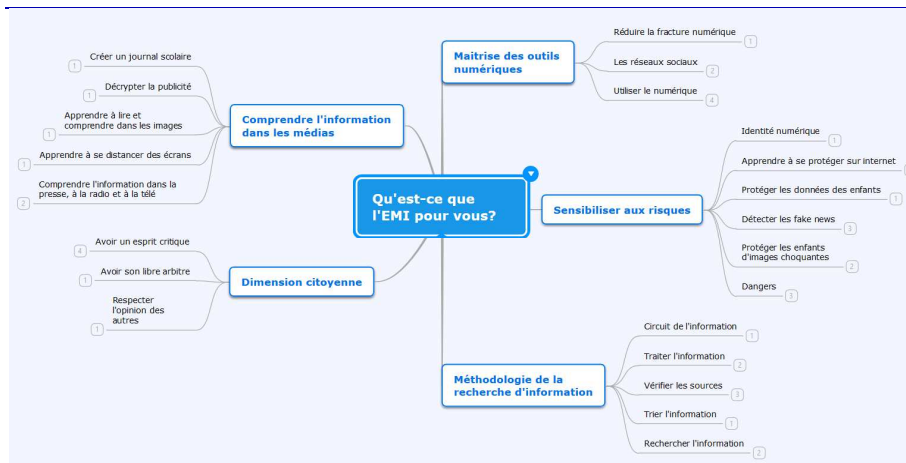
Qu'est-ce que l'EMI pour vous?

Comprendre l'information dans les médias

Créer un journal scolaire
1

Décrypter la publicité
1

Apprendre à lire et comprendre dans les images
1

Apprendre à se distancer des écrans
1

Comprendre l'information dans la presse, à la radio et à la télé
2

Dimension citoyenne

Avoir un esprit critique
4

Avoir son libre arbitre
1

Respecter l'opinion des autres
1

Maitrise des outils numériques

Réduire la fracture numérique
1

Les réseaux sociaux
2

Utiliser le numérique
4

Sensibiliser aux risques

Identité numérique
1

Apprendre à se protéger sur internet

Protéger les données des enfants
1

Détecter les fake news
3

Protéger les enfants d'images choquantes
2

Dangers
1

Méthodologie de la recherche d'information

Circuit de l'information
1

Traiter l'information
2

Vérifier les sources
3

Trier l'information
1

Rechercher l'information
2